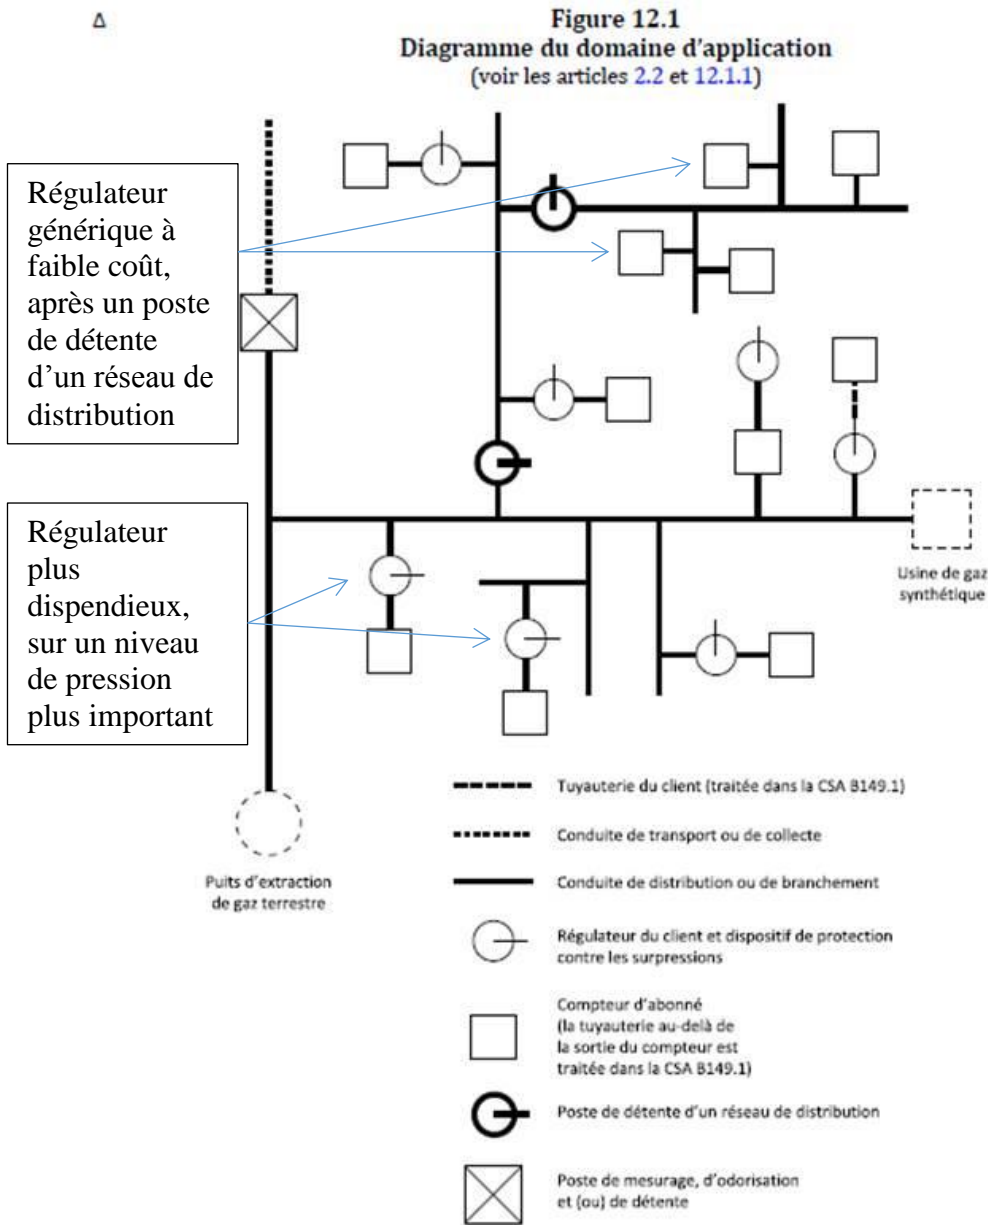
Δ

Figure 12.1
Diagramme du domaine d'application
(voir les articles 2.2 et 12.1.1)

Régulateur générique à faible coût, après un poste de détente d'un réseau de distribution

Régulateur plus dispendieux, sur un niveau de pression plus important

Usine de gaz synthétique

Puits d'extraction de gaz terrestre

Tuyauterie du client (traitée dans la CSA B149.1)

Conduite de transport ou de collecte

Conduite de distribution ou de branchement

Régulateur du client et dispositif de protection contre les surpressions

Compteur d'abonné (la tuyauterie au-delà de la sortie du compteur est traitée dans la CSA B149.1)

Poste de détente d'un réseau de distribution

Poste de mesurage, d'odorisation et (ou) de détente